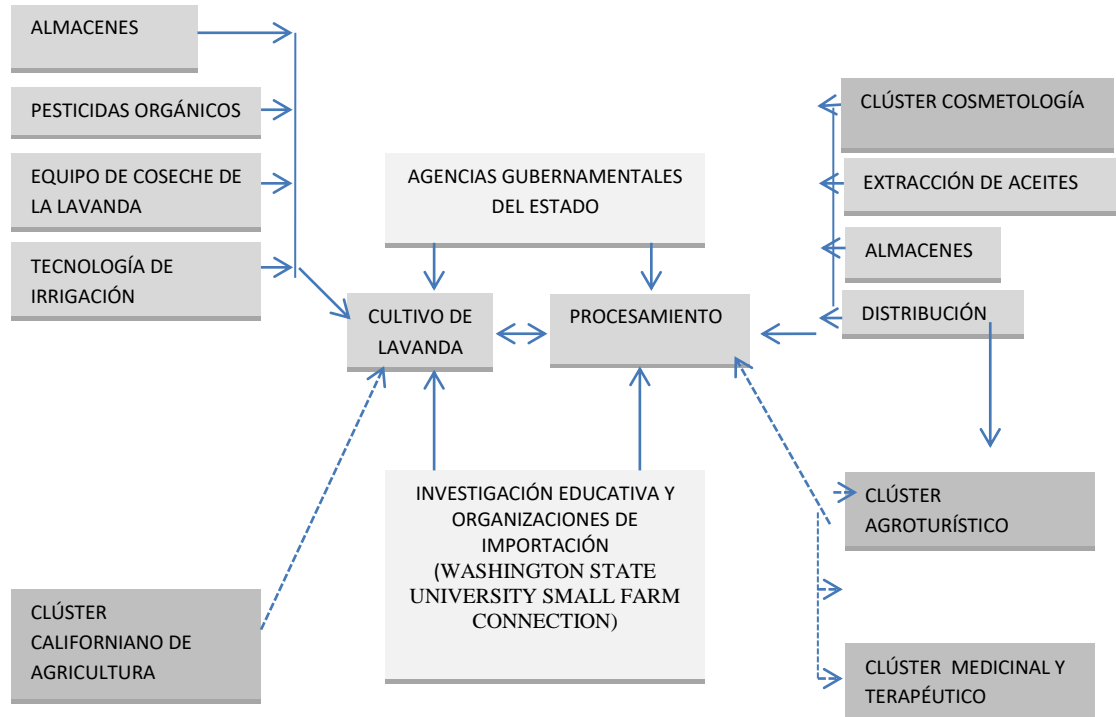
ALMACENES

PESTICIDAS ORGÁNICOS

EQUIPO DE COSECHE DE LA LAVANDA

TECNOLOGÍA DE IRRIGACIÓN

AGENCIAS GUBERNAMENTALES DEL ESTADO

CLÚSTER COSMETOLOGÍA

EXTRACCIÓN DE ACEITES

ALMACENES

DISTRIBUCIÓN

CULTIVO DE LAVANDA

PROCESAMIENTO

INVESTIGACIÓN EDUCATIVA Y ORGANIZACIONES DE IMPORTACIÓN (WASHINGTON STATE UNIVERSITY SMALL FARM CONNECTION)

CLÚSTER AGROTURÍSTICO

CLÚSTER CALIFORNIANO DE AGRICULTURA

CLÚSTER MEDICINAL Y TERAPÉUTICO